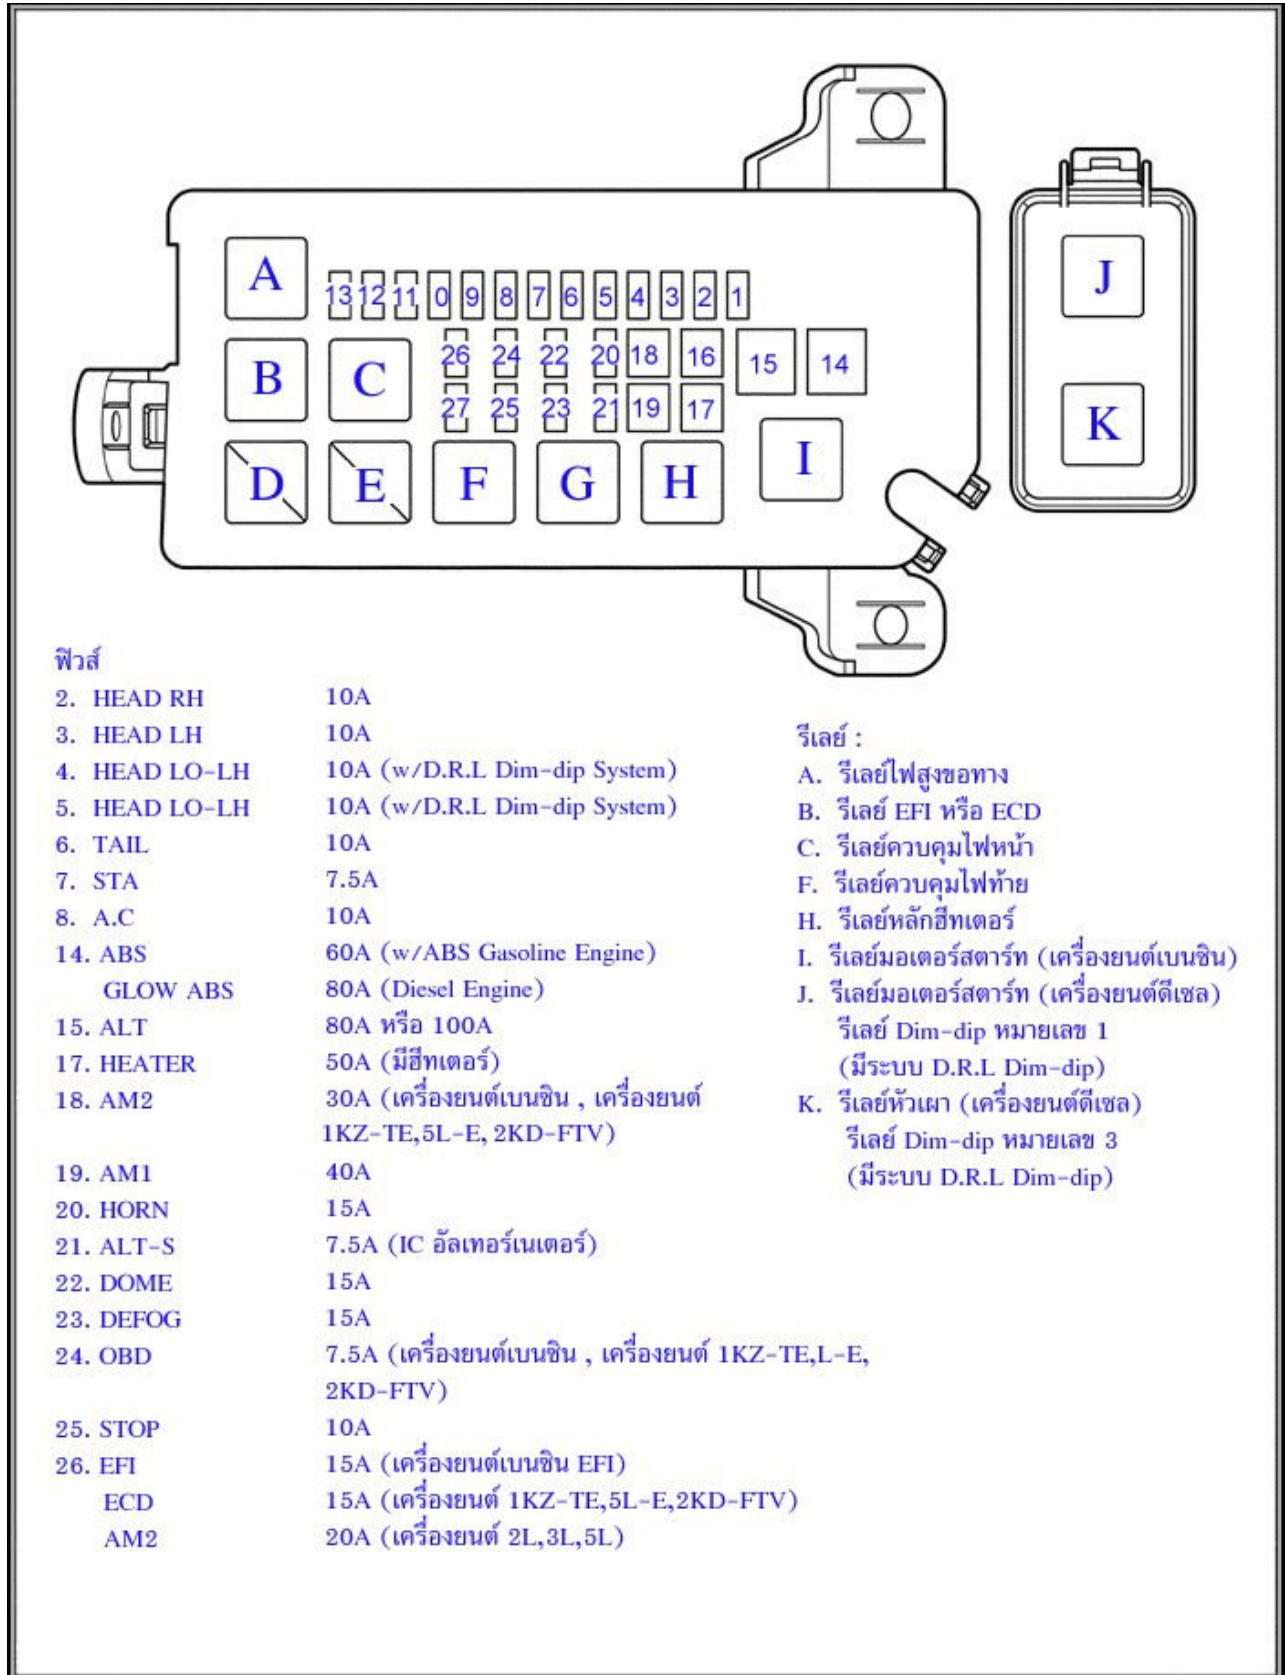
A
13 12 11 0 9 8 7 6 5 4 3 2 1
B
C
26 24 22 20 18 16 15 14
27 25 23 21 19 17
D E F G H I
J
K

ฟิวส์

| | |
|---|---|
| 2. HEAD RH | 10A |
| 3. HEAD LH | 10A |
| 4. HEAD LO-LH | 10A (w/D.R.L Dim-dip System) |
| 5. HEAD LO-LH | 10A (w/D.R.L Dim-dip System) |
| 6. TAIL | 10A |
| 7. STA | 7.5A |
| 8. A.C | 10A |
| 14. ABS | 60A (w/ABS Gasoline Engine) |
| GLOW ABS | 80A (Diesel Engine) |
| 15. ALT | 80A หรือ 100A |
| 17. HEATER | 50A (มีฮีทเตอร์) |
| 18. AM2 | 30A (เครื่องยนต์เบนซิน , เครื่องยนต์ 1KZ-TE,5L-E, 2KD-FTV) |
| 19. AM1 | 40A |
| 20. HORN | 15A |
| 21. ALT-S | 7.5A (IC อัลเทอร์เนเตอร์) |
| 22. DOME | 15A |
| 23. DEFOG | 15A |
| 24. OBD | 7.5A (เครื่องยนต์เบนซิน , เครื่องยนต์ 1KZ-TE,L-E, 2KD-FTV) |
| 25. STOP | 10A |
| 26. EFI | 15A (เครื่องยนต์เบนซิน EFI) |
| ECD | 15A (เครื่องยนต์ 1KZ-TE,5L-E,2KD-FTV) |
| AM2 | 20A (เครื่องยนต์ 2L,3L,5L) |

รีเลย์ :
A. รีเลย์ไฟสูงขอทาง
B. รีเลย์ EFI หรือ ECD
C. รีเลย์ควบคุมไฟหน้า
F. รีเลย์ควบคุมไฟท้าย
H. รีเลย์หลักฮีทเตอร์
I. รีเลย์มอเตอร์สตาร์ท (เครื่องยนต์เบนซิน)
J. รีเลย์มอเตอร์สตาร์ท (เครื่องยนต์ดีเซล)
รีเลย์ Dim-dip หมายเลข 1
(มีระบบ D.R.L Dim-dip)
K. รีเลย์หัวเผา (เครื่องยนต์ดีเซล)
รีเลย์ Dim-dip หมายเลข 3
(มีระบบ D.R.L Dim-dip)